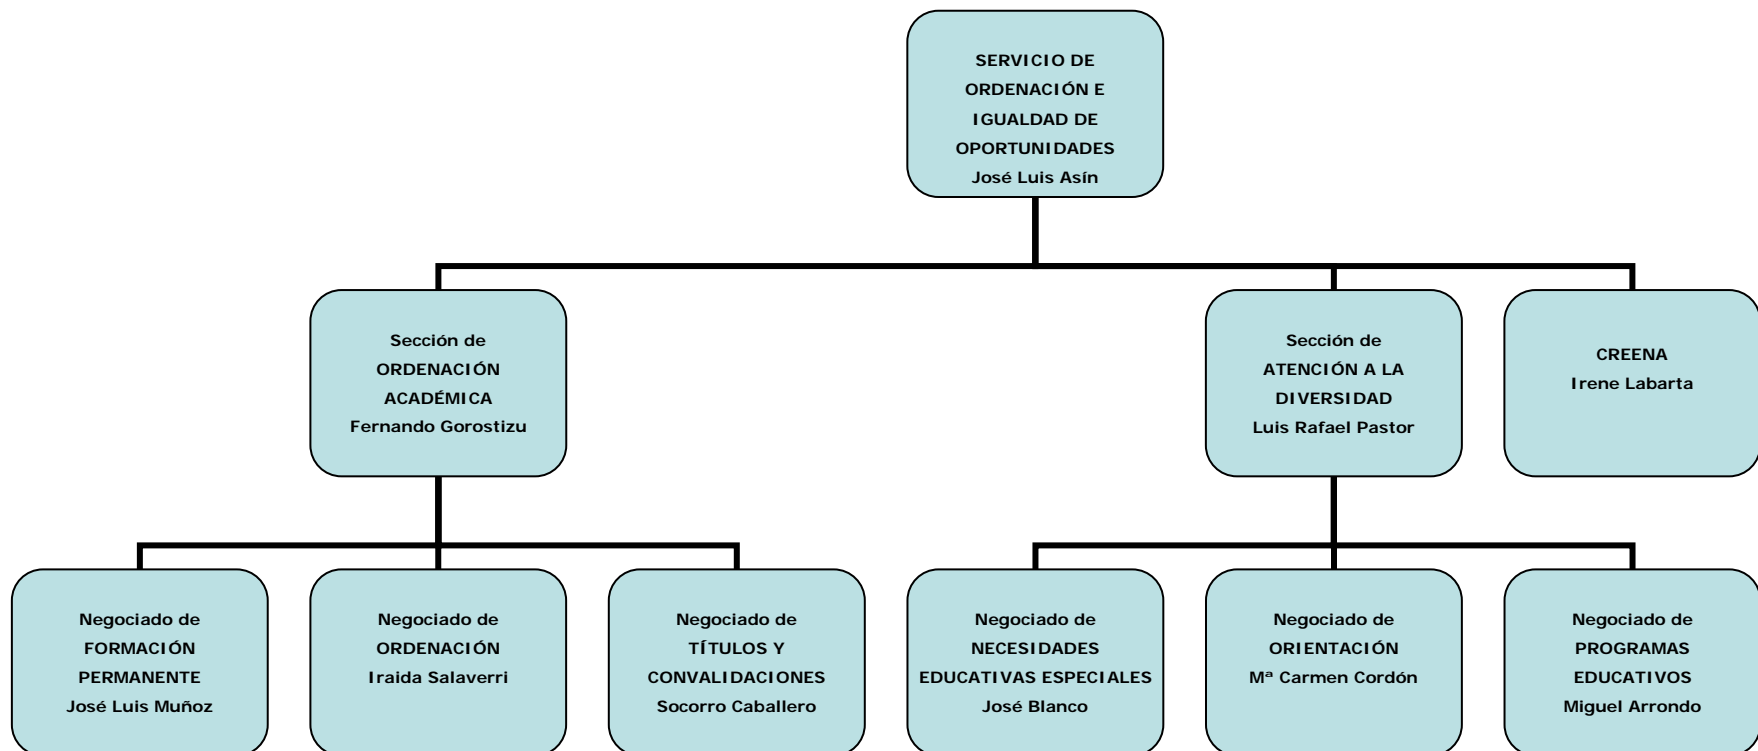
SERVICIO DE ORDENACIÓN E IGUALDAD DE OPORTUNIDADES
José Luis Asín

Sección de ORDENACIÓN ACADÉMICA
Fernando Gorostizu

Sección de ATENCIÓN A LA DIVERSIDAD
Luis Rafael Pastor

CREENA
Irene Labarta

Negociado de FORMACIÓN PERMANENTE
José Luis Muñoz

Negociado de ORDENACIÓN
Iraida Salaverri

Negociado de TÍTULOS Y CONVALIDACIONES
Socorro Caballero

Negociado de NECESIDADES EDUCATIVAS ESPECIALES
José Blanco

Negociado de ORIENTACIÓN
Mª Carmen Cordón

Negociado de PROGRAMAS EDUCATIVOS
Miguel Arrondo